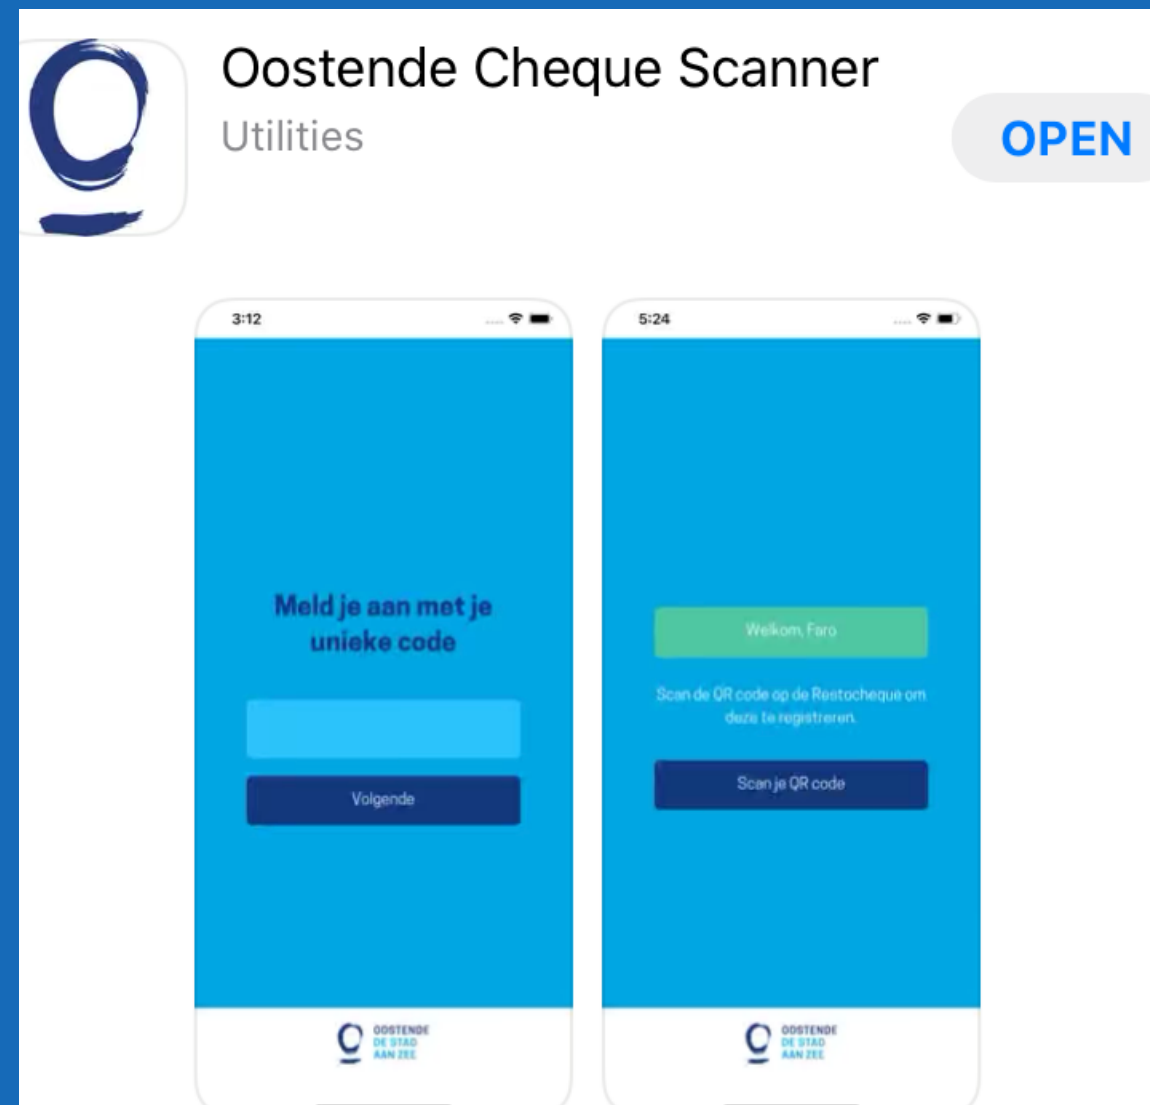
Oostende Cheque Scanner
Utilities

OPEN

3:12

Meld je aan met je unieke code

Volgende

OOSTENDE
DE STAD
AAN ZEE

5:24

Welkom, Faro

Scan de QR code op de Restocheque om deze te registreren.

Scan je QR code

OOSTENDE
DE STAD
AAN ZEE